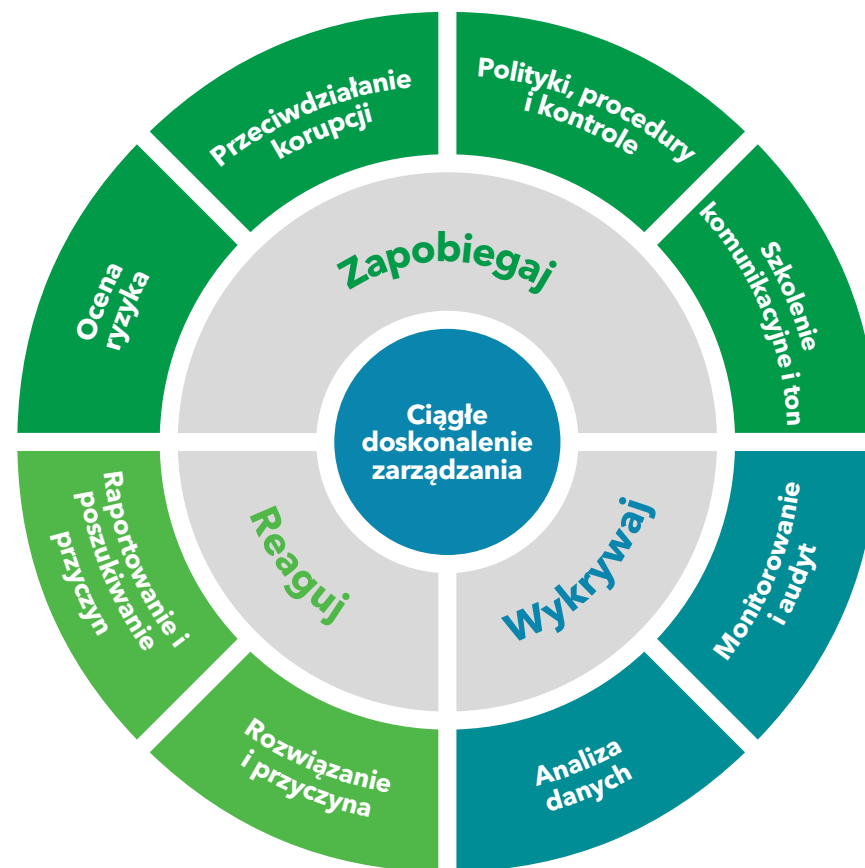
Ciągłe doskonalenie zarządzania

Zapobiegaj

Ocena ryzyka

Przeciwdziałanie korupcji

Polityki, procedury i kontrole

Szkolenie komunikacyjne i ton

Wykrywaj

Monitorowanie i audyt

Analiza danych

Reaguj

Rozwiązanie i przyczyna

Raportowanie i poszukiwanie przyczyn